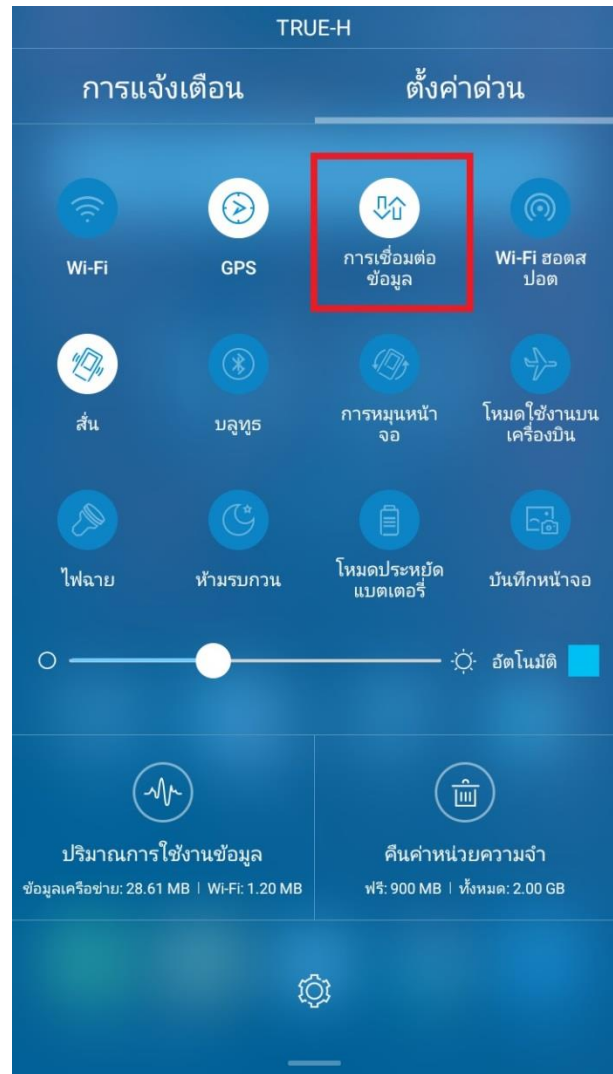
TRUE-H

การแจ้งเตือน

ตั้งค่าด่วน

Wi-Fi

GPS

การเชื่อมต่อข้อมูล

Wi-Fi ฮอตสปอต

สั่น

บลูทูธ

การหมุนหน้าจอ

โหมดใช้งานบนเครื่องบิน

ไฟฉาย

ห้ามรบกวน

โหมดประหยัดแบตเตอรี่

บันทึกหน้าจอ

อัตโนมัติ

ปริมาณการใช้งานข้อมูล

ข้อมูลเครือข่าย: 28.61 MB | Wi-Fi: 1.20 MB

คืนค่าหน่วยความจำ

ฟรี: 900 MB | ทั้งหมด: 2.00 GB